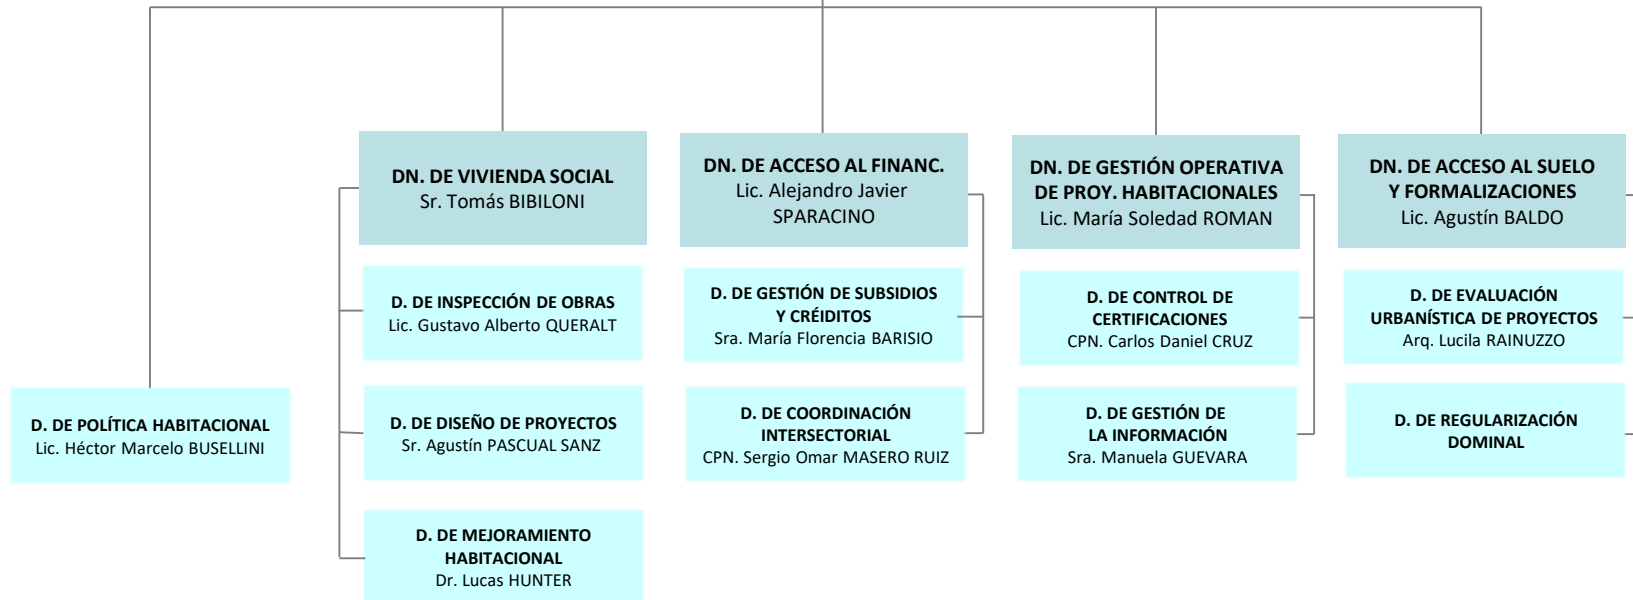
DN. DE VIVIENDA SOCIAL
Sr. Tomás BIBILONI

D. DE INSPECCIÓN DE OBRAS
Lic. Gustavo Alberto QUERALT

D. DE DISEÑO DE PROYECTOS
Sr. Agustín PASCUAL SANZ

D. DE MEJORAMIENTO HABITACIONAL
Dr. Lucas HUNTER

DN. DE ACCESO AL FINANC.
Lic. Alejandro Javier SPARACINO

D. DE GESTIÓN DE SUBSIDIOS Y CRÉIDITOS
Sra. María Florencia BARISIO

D. DE COORDINACIÓN INTERSECTORIAL
CPN. Sergio Omar MASERO RUIZ

DN. DE GESTIÓN OPERATIVA DE PROY. HABITACIONALES
Lic. María Soledad ROMAN

D. DE CONTROL DE CERTIFICACIONES
CPN. Carlos Daniel CRUZ

D. DE GESTIÓN DE LA INFORMACIÓN
Sra. Manuela GUEVARA

DN. DE ACCESO AL SUELO Y FORMALIZACIONES
Lic. Agustín BALDO

D. DE EVALUACIÓN URBANÍSTICA DE PROYECTOS
Arq. Lucila RAINUZZO

D. DE REGULARIZACIÓN DOMINAL

D. DE POLÍTICA HABITACIONAL
Lic. Héctor Marcelo BUSELLINI